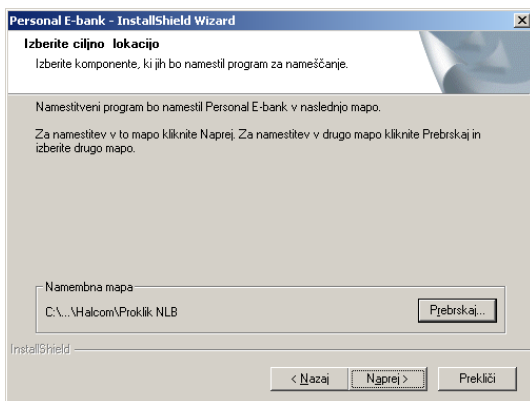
Personal E-bank - InstallShield Wizard

Izberite ciljno lokacijo

Izberite komponente, ki jih bo namestil program za nameščanje.

Namestitveni program bo namestil Personal E-bank v naslednjo mapo.

Za namestitev v to mapo kliknite Naprej. Za namestitev v drugo mapo kliknite Prebrskaj in izberite drugo mapo.

Namembna mapa

C:\...\Halcom\Proklik NLB

Prebrskaj...

InstallShield

< Nazaj

Naprej >

Prekliči